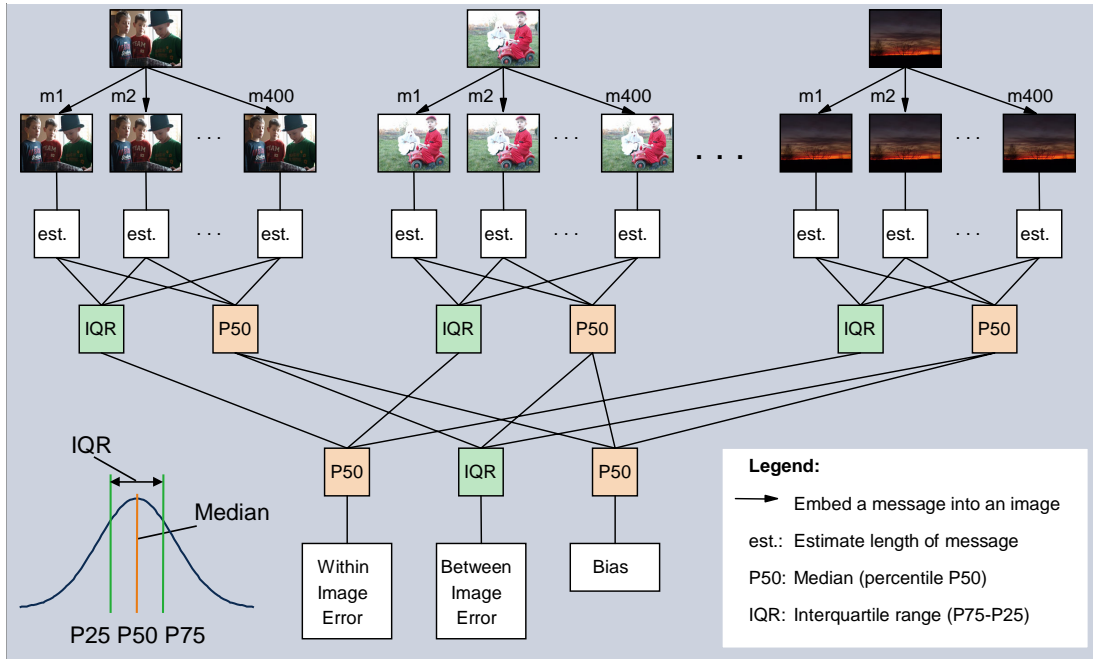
m1 m2 m400

est. est. · · · est.

IQR P50

m1 m2 m400

est. est. · · · est.

IQR P50

· · ·

m1 m2 m400

est. est. · · · est.

IQR P50

P50 IQR P50

Within Image Error

Between Image Error

Bias

IQR

Median

P25 P50 P75

Legend:

Embed a message into an image

est.: Estimate length of message

P50: Median (percentile P50)

IQR: Interquartile range (P75-P25)